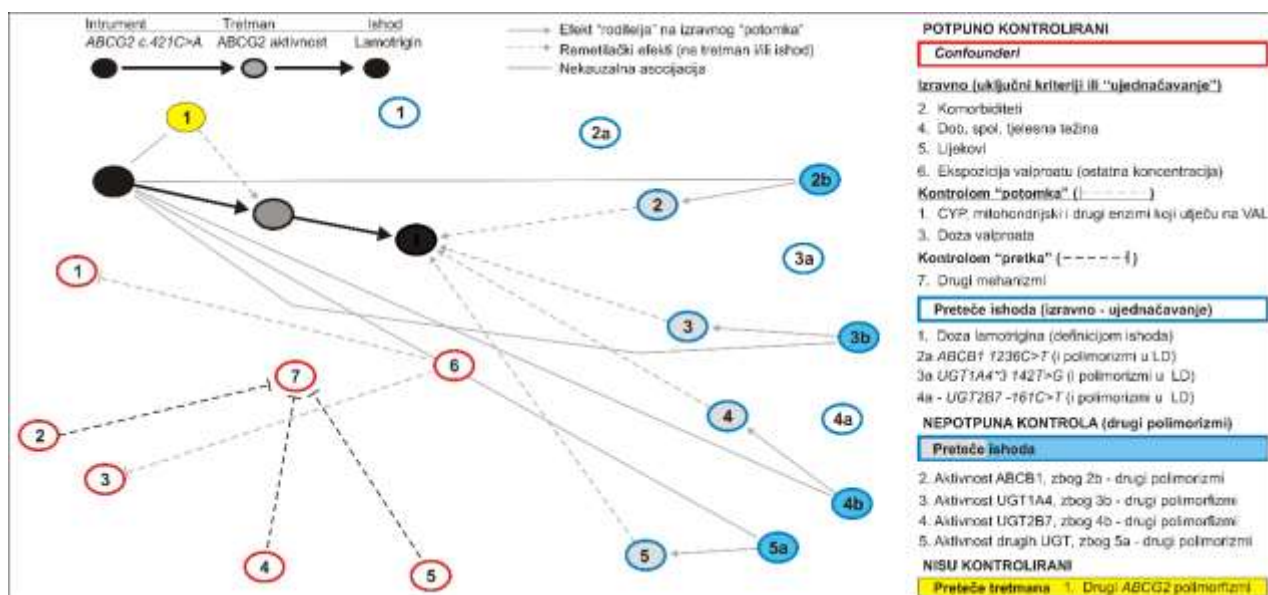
Intrument Tretman Ishod
ABCG2 c.421C>A ABCG2 aktivnost Lamotrigin

Efekt "roditelja" na izravnog "potomka"
Remetilački efekti (na tretman i/ili ishod)
Nekauzalna asocijacija

1
1
2a
2b
2
1
3a
3
3b
6
7
2
3
4
4a
4b
5
5a
4
5

POTPUNO KONTROLIRANI
Confounderi
Izravno (uključni kriteriji ili "ujednačavanje")
2. Komorbiditeti
4. Dob, spol, tjelesna težina
5. Lijekovi
6. Ekspozicija valproatu (ostatna koncentracija)
Kontrolom "potomka" ( )
1. CYP, mitohondrijski i drugi enzimi koji utječu na VAL
3. Doza valproata
Kontrolom "pretka" ( )
7. Drugi mehanizmi
Preteče ishoda (izravno - ujednačavanje)
1. Doza lamotrigina (definicijom ishoda)
2a ABCB1 1236C>T (i polimorizmi u LD)
3a UGT1A4*3 1427>G (i polimorizmi u LD)
4a - UGT2B7 -161C>T (i polimorizmi u LD)
NEPOTPUNA KONTROLA (drugi polimorizmi)
Preteče ishoda
2. Aktivnost ABCB1, zbog 2b - drugi polimorizmi
3. Aktivnost UGT1A4, zbog 3b - drugi polimorfizmi
4. Aktivnost UGT2B7, zbog 4b - drugi polimorfizmi
5. Aktivnost drugih UGT, zbog 5a - drugi polimorizmi
NISU KONTROLIRANI
Preteče tretmana 1. Drugi ABCG2 polimorfizmi